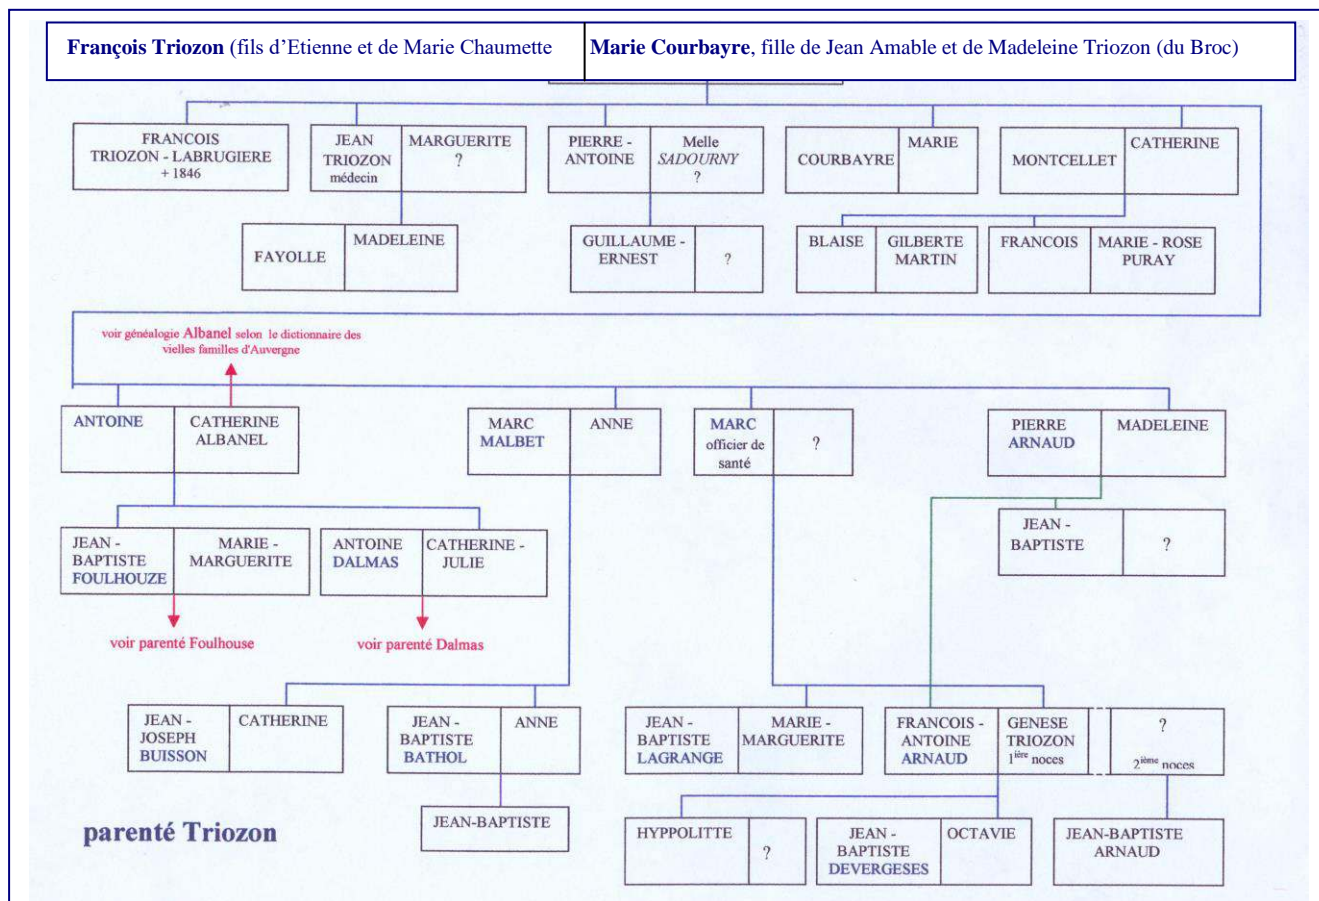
**François Triozon** (fils d'Etienne et de Marie Chaumette | **Marie Courbayre**, fille de Jean Amable et de Madeleine Triozon (du Broc)

FRANCOIS TRIOZON - LABRUGIERE + 1846

JEAN TRIOZON médecin | MARGUERITE ?

PIERRE - ANTOINE | Melle *SADOURNY* ?

COURBAYRE | MARIE

MONTCELLET | CATHERINE

FAYOLLE | MADELEINE

GUILLAUME - ERNEST | ?

BLAISE | GILBERTE MARTIN

FRANCOIS | MARIE - ROSE PURAY

voir généalogie Albanel selon le dictionnaire des vielles familles d'Auvergne

ANTOINE | CATHERINE ALBANEL

MARC MALBET | ANNE

MARC officier de santé | ?

PIERRE ARNAUD | MADELEINE

JEAN - BAPTISTE | ?

JEAN - BAPTISTE FOULHOUZE | MARIE - MARGUERITE

ANTOINE DALMAS | CATHERINE - JULIE

voir parenté Foulhouse

voir parenté Dalmas

JEAN - JOSEPH BUISSON | CATHERINE

JEAN - BAPTISTE BATHOL | ANNE

JEAN - BAPTISTE LAGRANGE | MARIE - MARGUERITE

FRANCOIS - ANTOINE ARNAUD | GENESE TRIOZON 1$^{ière}$ noces | ? 2$^{ième}$ noces

JEAN-BAPTISTE

HYPPOLITTE | ?

JEAN - BAPTISTE DEVERGESES | OCTAVIE

JEAN-BAPTISTE ARNAUD

parenté Triozon